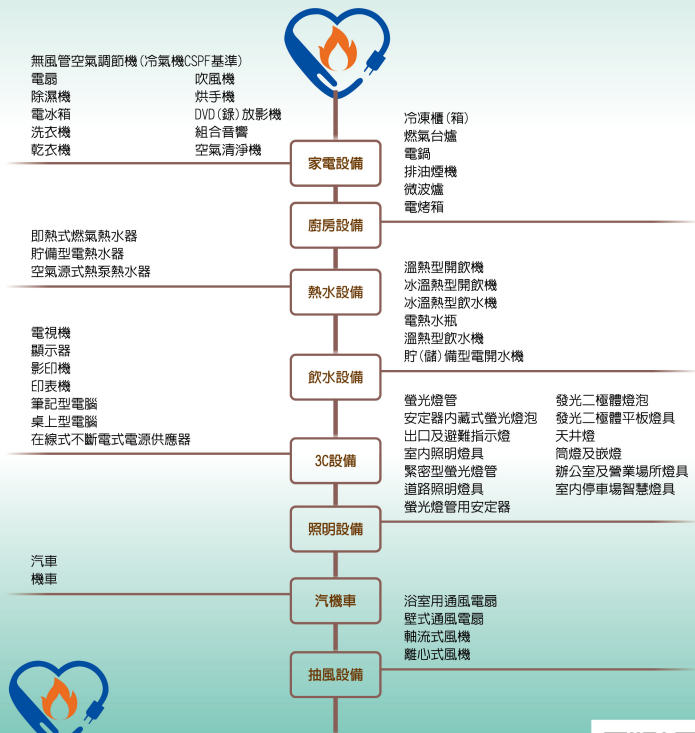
無風管空氣調節機(冷氣機CSPF基準)
電扇
除濕機
電冰箱
洗衣機
乾衣機

吹風機
烘手機
DVD(錄)放影機
組合音響
空氣清淨機

家電設備

冷凍櫃(箱)
燃氣台爐
電鍋
排油煙機
微波爐
電烤箱

廚房設備

即熱式燃氣熱水器
貯備型電熱水器
空氣源式熱泵熱水器

熱水設備

溫熱型開飲機
冰溫熱型開飲機
冰溫熱型飲水機
電熱水瓶
溫熱型飲水機
貯(儲)備型電開水機

電視機
顯示器
影印機
印表機
筆記型電腦
桌上型電腦
在線式不斷電式電源供應器

飲水設備

螢光燈管
安定器內藏式螢光燈泡
出口及避難指示燈
室內照明燈具
緊密型螢光燈管
道路照明燈具
螢光燈管用安定器

發光二極體燈泡
發光二極體平板燈具
天井燈
筒燈及嵌燈
辦公室及營業場所燈具
室內停車場智慧燈具

3C設備

照明設備

汽車
機車

汽機車

浴室用通風電扇
壁式通風電扇
軸流式風機
離心式風機

抽風設備